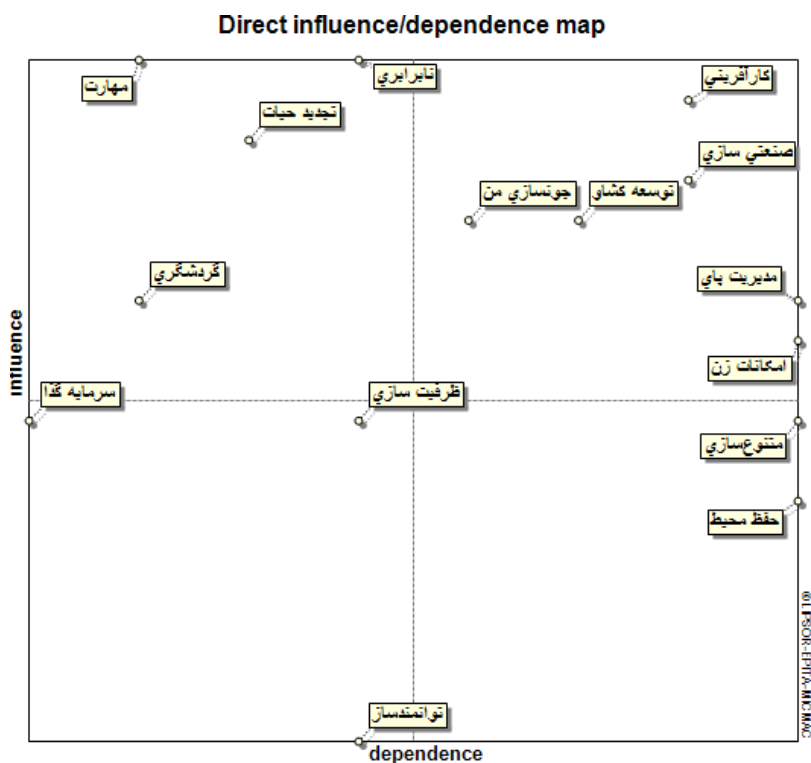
Direct influence/dependence map

مهارت
نابرابري
کارآفريني
تجديد حيات
صنعتي سازي
جونسازي من
توسعه کشاو
گردشگري
مديريت پاي
امکانات زن
سرمايه گذا
ظرفيت سازي
متنوع‌سازي
حفظ محيط
توانمندساز

influence
dependence
©LIPSOR-EPITA-MICMAC